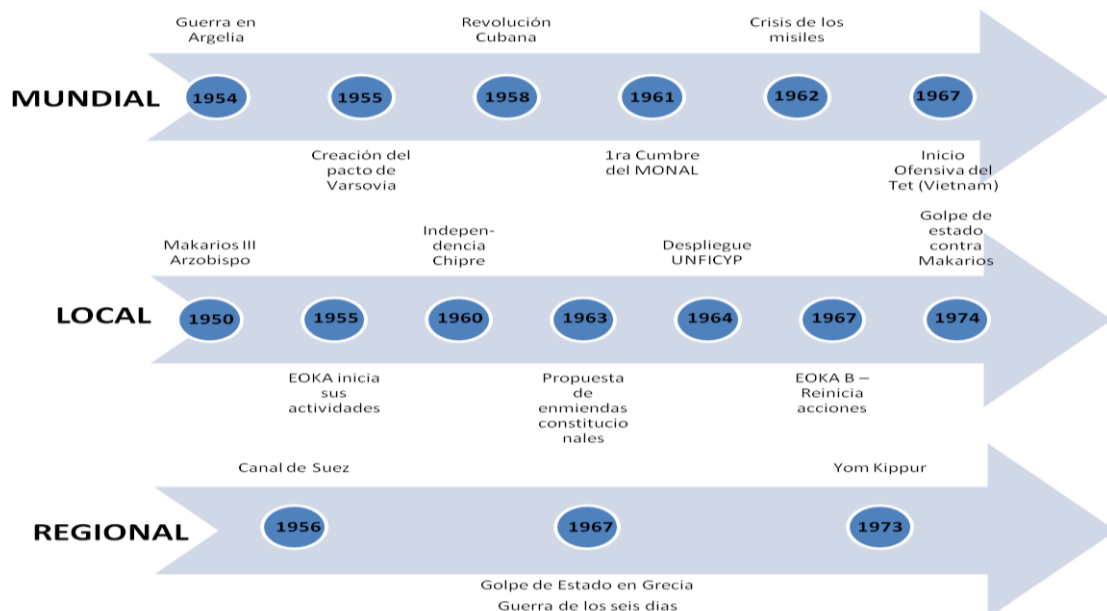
MUNDIAL

Guerra en Argelia
1954

1955
Creación del pacto de Varsovia

Revolución Cubana
1958

1961
1ra Cumbre del MONAL

Crisis de los misiles
1962

1967
Inicio Ofensiva del Tet (Vietnam)

LOCAL

Makarios III Arzobispo
1950

1955
EOKA inicia sus actividades

Independencia Chipre
1960

1963
Propuesta de enmiendas constitucionales

Despliegue UNFICYP
1964

1967
EOKA B – Reinicia acciones

Golpe de estado contra Makarios
1974

REGIONAL

Canal de Suez
1956

1967
Golpe de Estado en Grecia
Guerra de los seis dias

Yom Kippur
1973